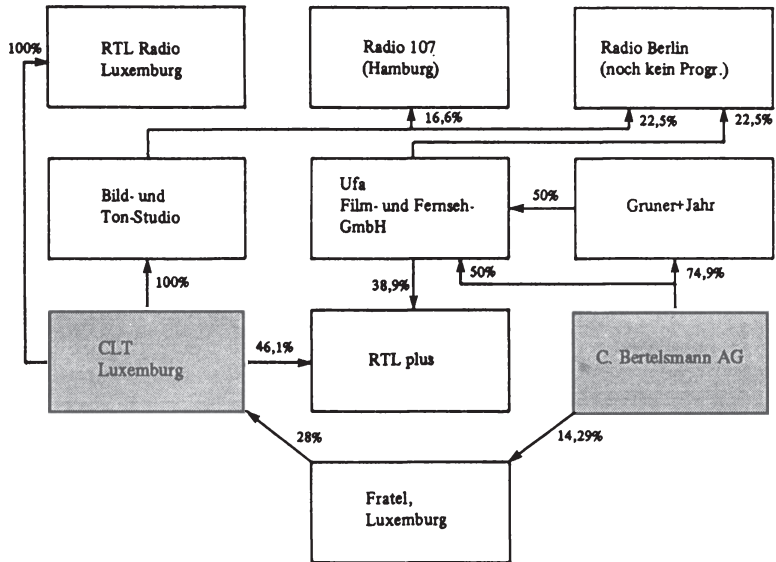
100%

RTL Radio Luxemburg

Radio 107 (Hamburg)

Radio Berlin (noch kein Progr.)

16,6%

22,5%

22,5%

Bild- und Ton-Studio

Ufa Film- und Fernseh-GmbH

50%

Gruner+Jahr

100%

38,9%

50%

74,9%

CLT Luxemburg

46,1%

RTL plus

C. Bertelsmann AG

28%

14,29%

Fratel, Luxemburg